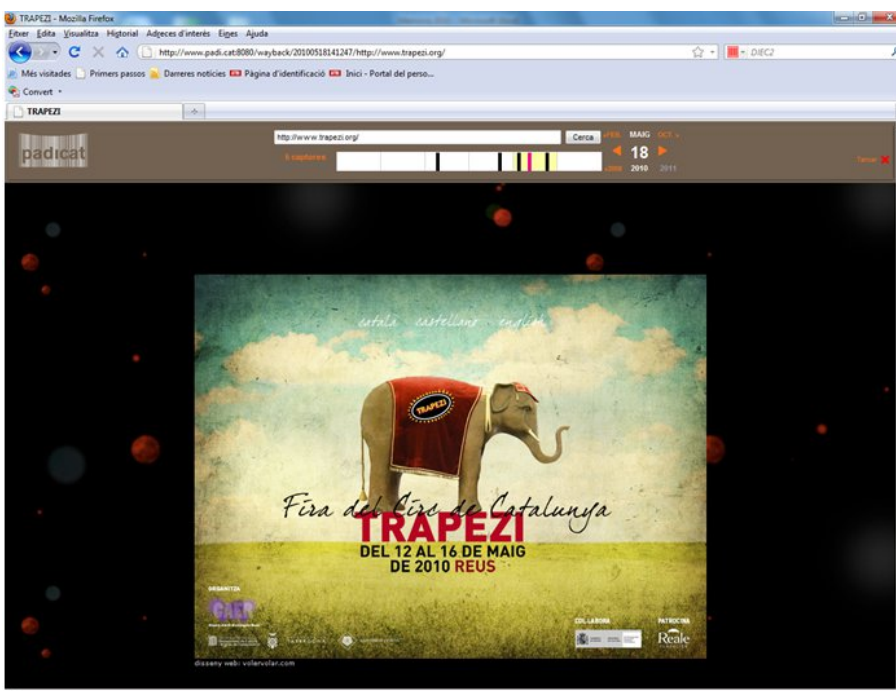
TRAPEZI - Mozilla Firefox

Fitxer Edita Visualitza Historial Adreces d'interès Eines Ajuda

http://www.padi.cat:8080/wayback/20100518141247/http://www.trapezi.org/

DIEC2

Més visitades Primers passos Darreres notícies Pàgina d'identificació Inici - Portal del perso...

Convert

TRAPEZI

padicat

http://www.trapezi.org/

Cerca

FEB MAIG OCT

18

2009 2010 2011

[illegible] captures

Tancar

català castellano english

TRAPEZI

Fira del Circ de Catalunya

TRAPEZI

DEL 12 AL 16 DE MAIG DE 2010 REUS

ORGANITZA

CAER

COL·LABORA

PATROCINA

Reale

disseny web: volervolar.com